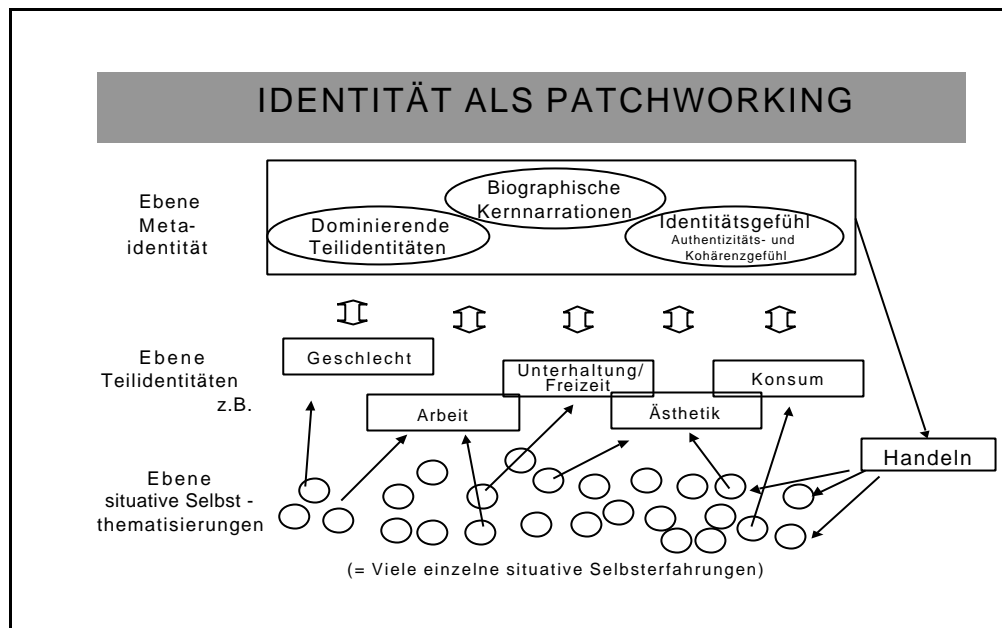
IDENTITÄT ALS PATCHWORKING

Ebene Metaidentität

Biographische Kernnarrationen

Dominierende Teilidentitäten

Identitätsgefühl
Authentizitäts- und Kohärenzgefühl

Ebene Teilidentitäten z.B.

Geschlecht

Unterhaltung/ Freizeit

Konsum

Arbeit

Ästhetik

Ebene situative Selbst - thematisierungen

Handeln

(= Viele einzelne situative Selbsterfahrungen)